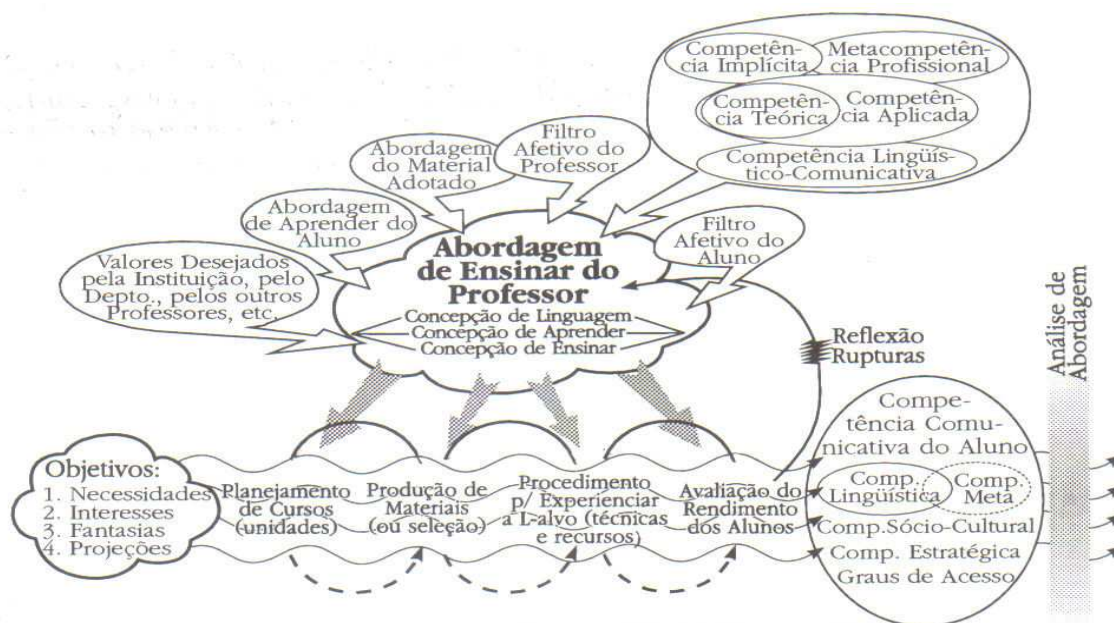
Competência Implícita

Metacompetência Profissional

Competência Teórica

Competência Aplicada

Competência Lingüístico-Comunicativa

Filtro Afetivo do Professor

Abordagem do Material Adotado

Abordagem de Aprender do Aluno

Filtro Afetivo do Aluno

Valores Desejados pela Instituição, pelo Depto., pelos outros Professores, etc.

Abordagem de Ensinar do Professor

Concepção de Linguagem
Concepção de Aprender
Concepção de Ensinar

Reflexão
Rupturas

Análise de Abordagem

Objetivos:
1. Necessidades
2. Interesses
3. Fantasias
4. Projeções

Planejamento de Cursos (unidades)

Produção de Materiais (ou seleção)

Procedimento p/ Experienciar a L-alvo (técnicas e recursos)

Avaliação do Rendimento dos Alunos

Competência Comunicativa do Aluno

Comp. Lingüística

Comp. Meta

Comp.Sócio-Cultural

Comp. Estratégica

Graus de Acesso